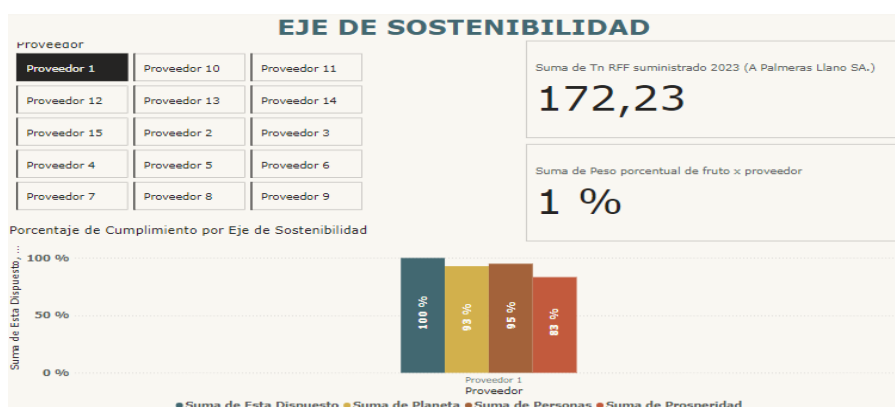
EJE DE SOSTENIBILIDAD

Proveedor

Proveedor 1
Proveedor 10
Proveedor 11
Proveedor 12
Proveedor 13
Proveedor 14
Proveedor 15
Proveedor 2
Proveedor 3
Proveedor 4
Proveedor 5
Proveedor 6
Proveedor 7
Proveedor 8
Proveedor 9

Suma de Tn RFF suministrado 2023 (A Palmeras Llano SA.)
172,23

Suma de Peso porcentual de fruto x proveedor
1 %

Porcentaje de Cumplimiento por Eje de Sostenibilidad

Suma de Esta Dispuesto, ...

100 %
50 %
0 %

100 %
93 %
95 %
83 %

Proveedor 1
Proveedor

Suma de Esta Dispuesto
Suma de Planeta
Suma de Personas
Suma de Prosperidad